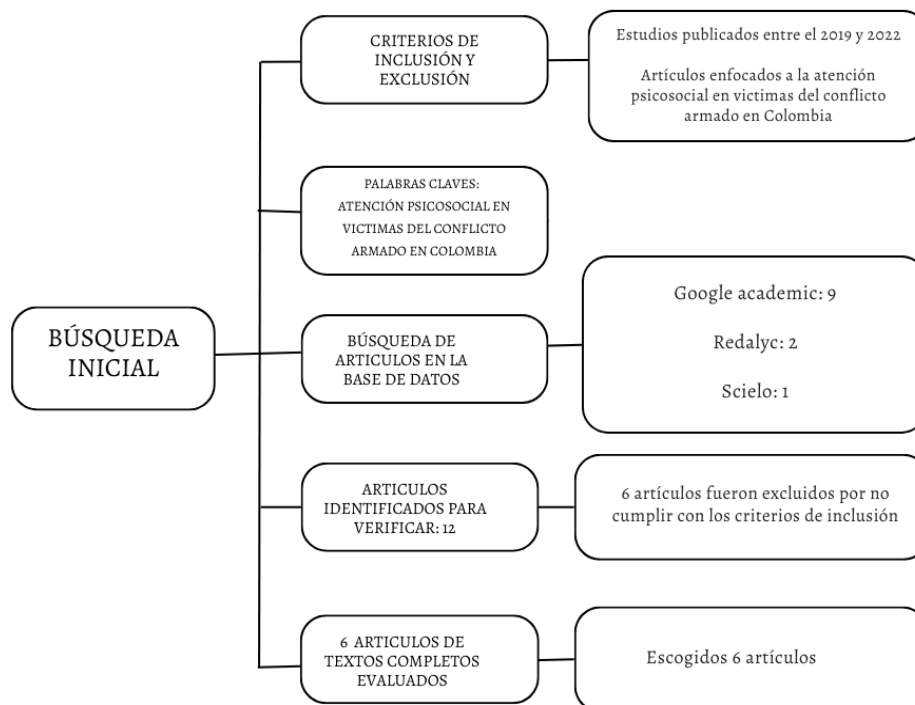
BÚSQUEDA INICIAL

CRITERIOS DE INCLUSIÓN Y EXCLUSIÓN

Estudios publicados entre el 2019 y 2022

Artículos enfocados a la atención psicosocial en victimas del conflicto armado en Colombia

PALABRAS CLAVES: ATENCIÓN PSICOSOCIAL EN VICTIMAS DEL CONFLICTO ARMADO EN COLOMBIA

BÚSQUEDA DE ARTICULOS EN LA BASE DE DATOS

Google academic: 9

Redalyc: 2

Scielo: 1

ARTICULOS IDENTIFICADOS PARA VERIFICAR: 12

6 artículos fueron excluidos por no cumplir con los criterios de inclusión

6 ARTICULOS DE TEXTOS COMPLETOS EVALUADOS

Escogidos 6 artículos